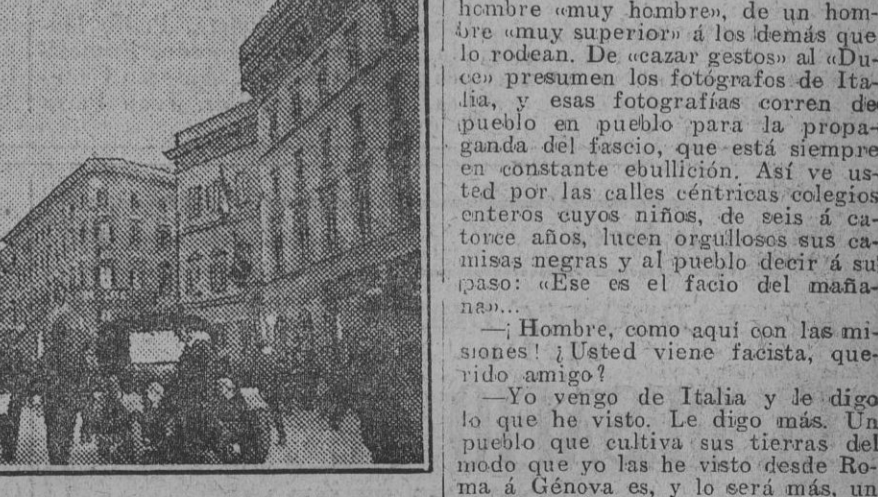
hombre «muy hombre», de un hombre «muy superior» á los demás que lo rodean. De «cazar gestos» al «Duce» presumen los fotógrafos de Italia, y esas fotografías corren de pueblo en pueblo para la propaganda del fascio, que está siempre en constante ebullición. Así ve usted por las calles céntricas colegios enteros cuyos niños, de seis á catorce años, lucen orgullosos sus camisas negras y al pueblo decir á su paso: «Ese es el facio del mañana»...

—¡Hombre, como aquí con las misiones! ¿Usted viene facista, querido amigo?

—Yo vengo de Italia y le digo lo que he visto. Le digo más. Un pueblo que cultiva sus tierras del modo que yo las he visto desde Roma á Génova es, y lo será más, un